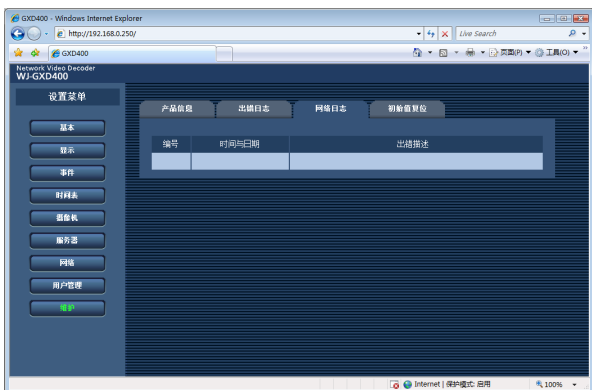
GXD400 - Windows Internet Explorer

http://192.168.0.250/

Live Search

GXD400

页面(P) ▾ 工具(O) ▾

Network Video Decoder
WJ-GXD400

设置菜单

基本
显示
事件
时间表
摄像机
服务器
网络
用户管理
维护

产品信息
出错日志
网络日志
初始值复位

| 编号 | 时间与日期 | 出错描述 |
|---|---|---|
| | | |

Internet | 保护模式: 启用

100%